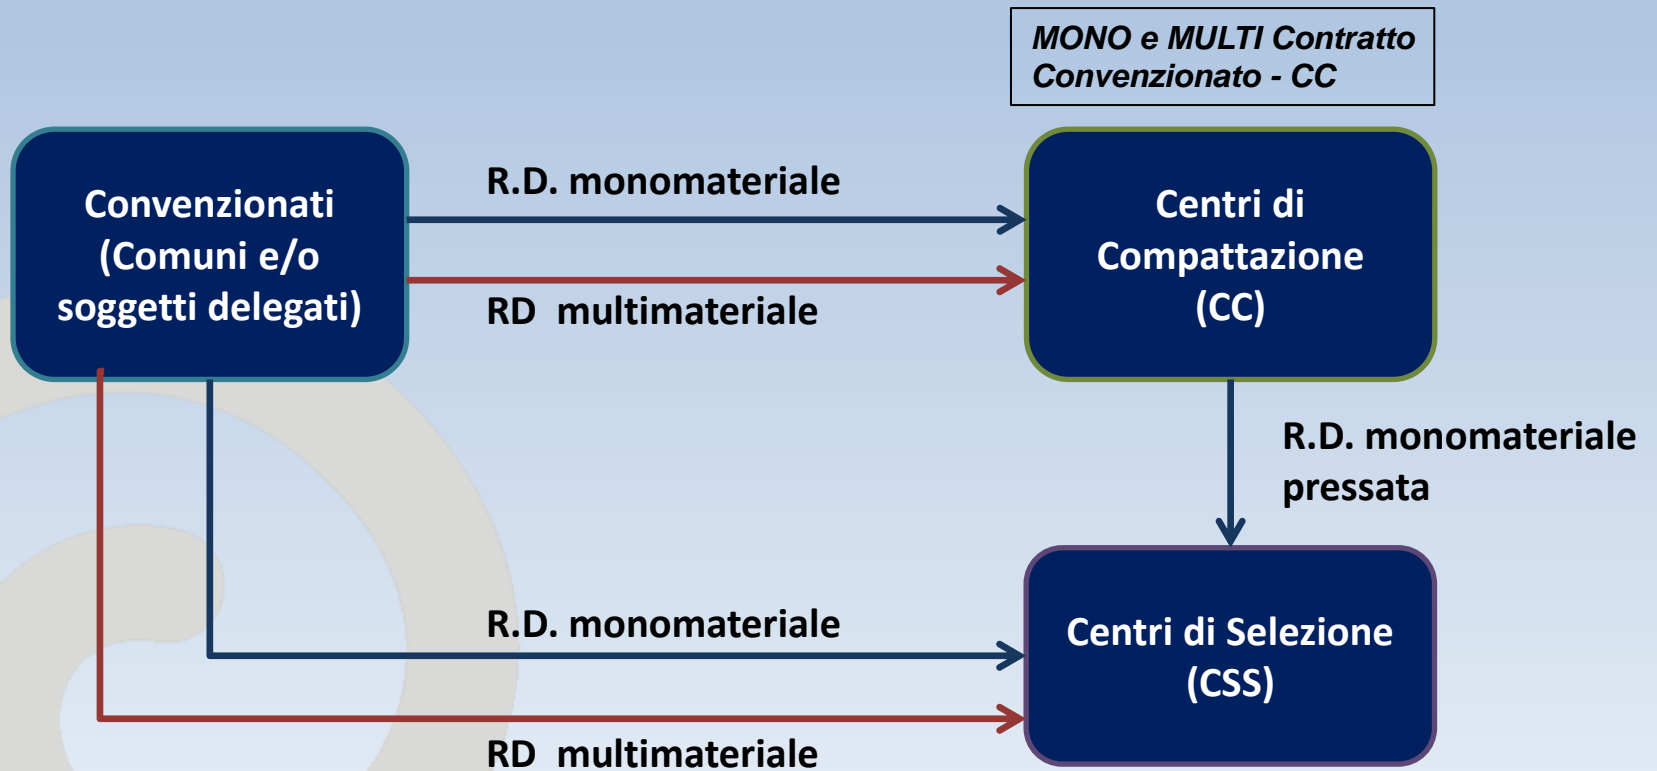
MONO e MULTI Contratto Convenzionato - CC

Convenzionati (Comuni e/o soggetti delegati)

R.D. monomateriale

RD multimateriale

Centri di Compattazione (CC)

R.D. monomateriale pressata

R.D. monomateriale

Centri di Selezione (CSS)

RD multimateriale